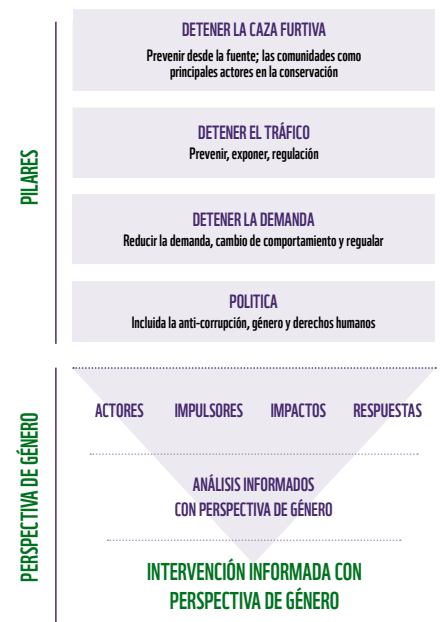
PILARES

DETENER LA CAZA FURTIVA
Prevenir desde la fuente; las comunidades como principales actores en la conservación

DETENER EL TRÁFICO
Prevenir, exponer, regulación

DETENER LA DEMANDA
Reducir la demanda, cambio de comportamiento y regular

POLITICA
Incluida la anti-corrupción, género y derechos humanos

PERSPECTIVA DE GÉNERO

ACTORES IMPULSORES IMPACTOS RESPUESTAS

ANÁLISIS INFORMADOS CON PERSPECTIVA DE GÉNERO

INTERVENCIÓN INFORMADA CON PERSPECTIVA DE GÉNERO